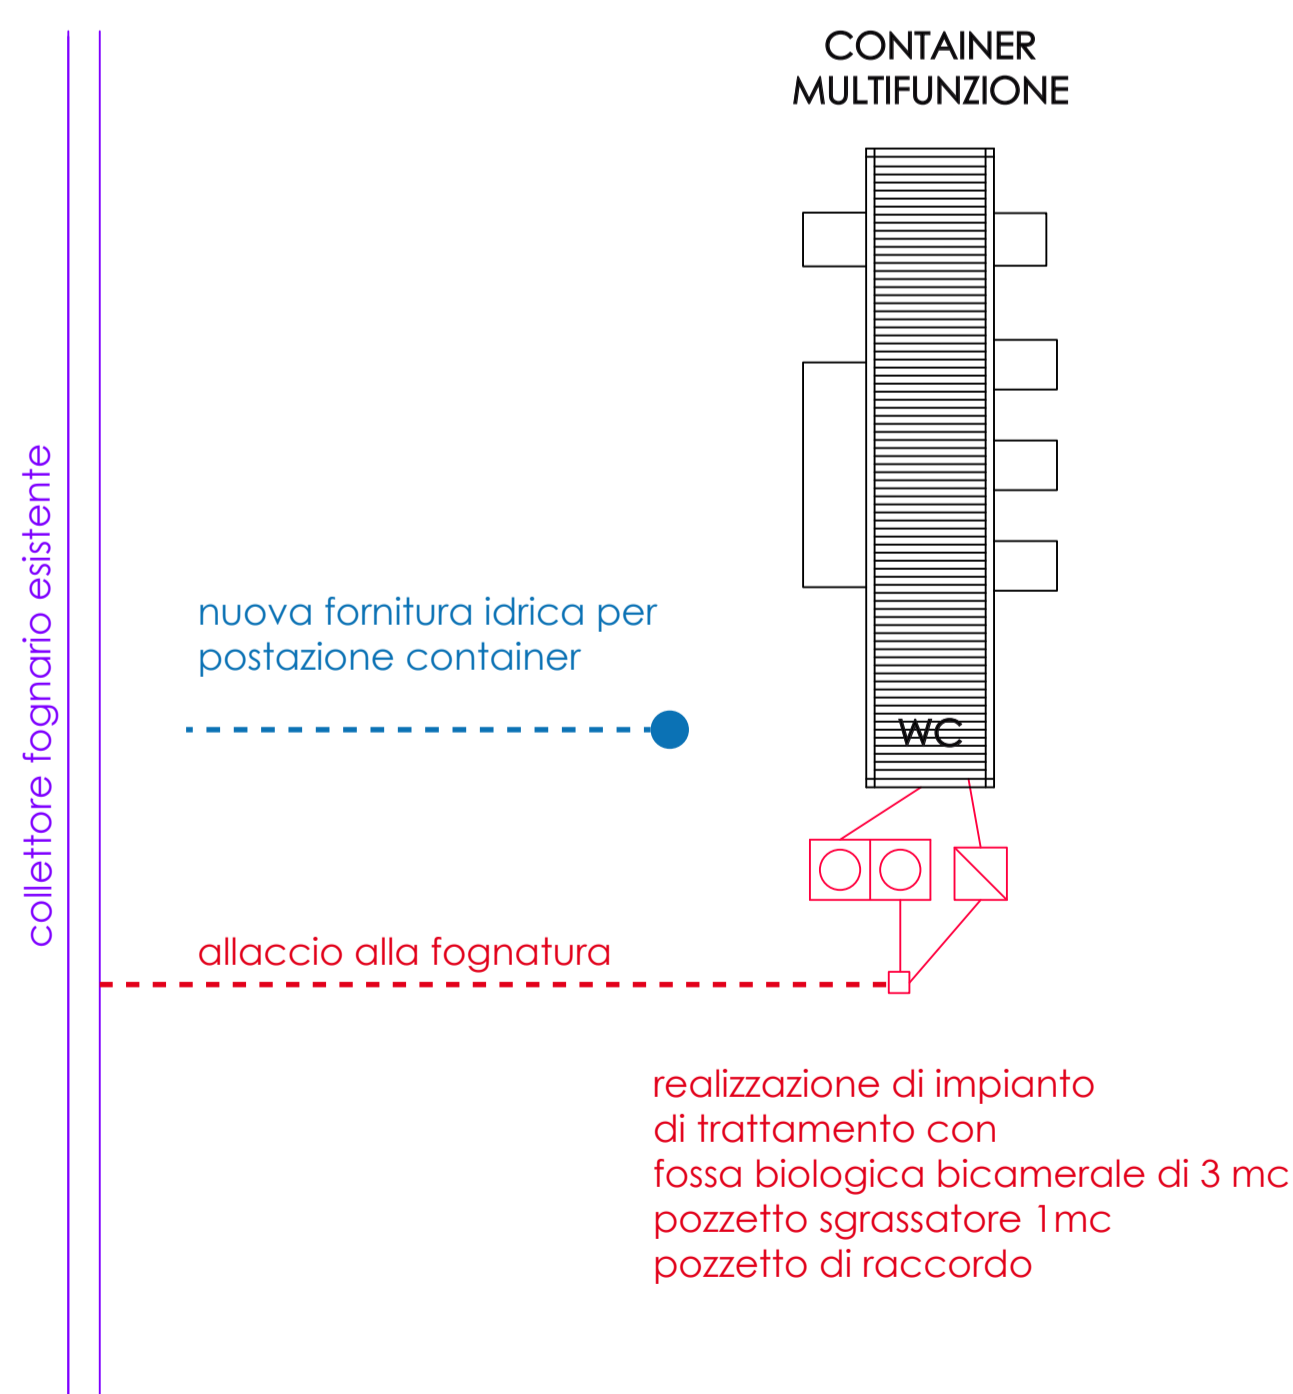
CONTAINER
MULTIFUNZIONE

collettore fognario esistente

nuova fornitura idrica per
postazione container

WC

allaccio alla fognatura

realizzazione di impianto
di trattamento con
fossa biologica bicamerale di 3 mc
pozzetto sgrassatore 1mc
pozzetto di raccordo